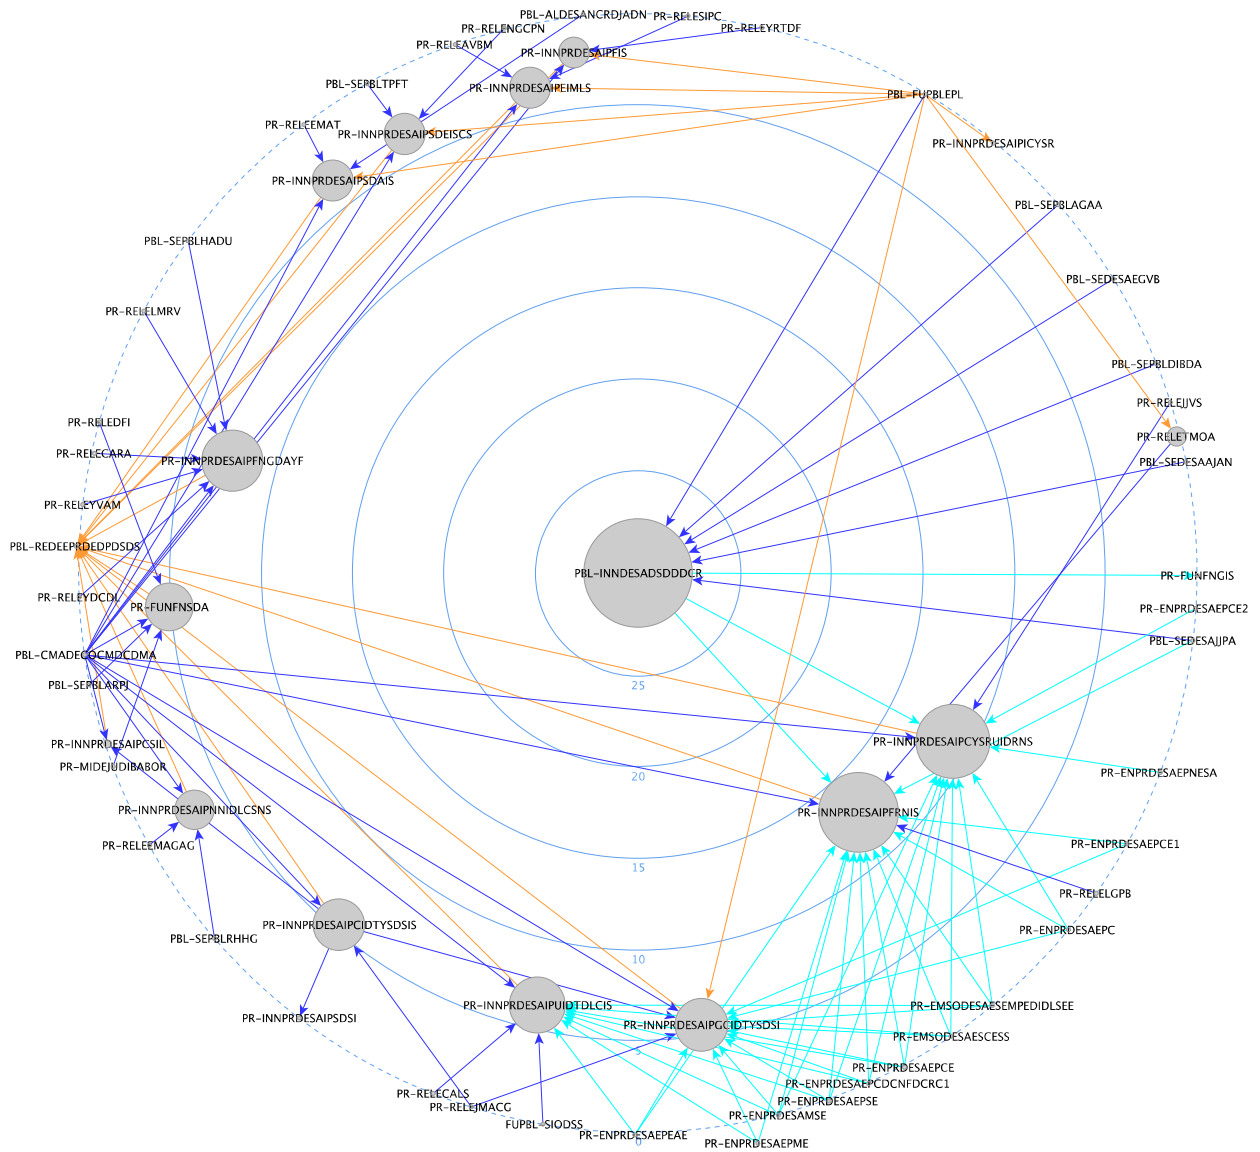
PBL-ALDESANCRDJADN
PR-RELESIPC
PR-RELENGCPN
PR-RELEYRTDF
PR-RELEAVBM
PR-INNPRDESAIPFIS
PR-INNPRDESAIPEIMLS
PBL-SEPBLTPFT
PBL-FUPBLEPL
PR-RELEEMAT
PR-INNPRDESAIPSDEISCS
PR-INNPRDESAIPICYSR
PR-INNPRDESAIPSDAIS
PBL-SEPBLAGAA
PBL-SEPBLHADU
PBL-SEDESAEGVB
PR-RELELMRV
PBL-SEPBLDIBDA
PR-RELEJJVS
PR-RELEDFI
PR-RELETMOA
PR-RELECARA
PR-INNPRDESAIPFNGDAYF
PBL-SEDESAAJAN
PR-RELEYVAM
PBL-REDEEPRDEDPDSDS
PBL-INNDESADSDDDCR
PR-FUNFNGIS
PR-RELEYDCDL
PR-FUNFNSDA
PR-ENPRDESAEPCE2
PBL-SEDESAJJPA
PBL-CMADECOCMDCDMA
PBL-SEPBLARPJ
25
PR-INNPRDESAIPCYSRUIDRNS
PR-INNPRDESAIPCSIL
PR-MIDEJUDIBABOR
PR-ENPRDESAEPNESA
20
PR-INNPRDESAIPNNIDLCSNS
PR-INNPRDESAIPFRNIS
PR-RELEEMAGAG
PR-ENPRDESAEPCE1
15
PR-RELELGPB
PBL-SEPBLRHHG
PR-INNPRDESAIPCIDTYSDSIS
PR-ENPRDESAEPC
10
PR-INNPRDESAIPSDSI
PR-INNPRDESAIPUIDTDLCIS
PR-EMSODESAESEMPEDIDLSEE
PR-INNPRDESAIPGCIDTYSDSI
PR-EMSODESAESCESS
5
PR-ENPRDESAEPCE
PR-ENPRDESAEPCDCNFDCRC1
PR-RELECALS
PR-ENPRDESAEPSE
PR-RELEJMACG
PR-ENPRDESAMSE
FUPBL-SIODSS
PR-ENPRDESAEPEAE
0
PR-ENPRDESAEPME